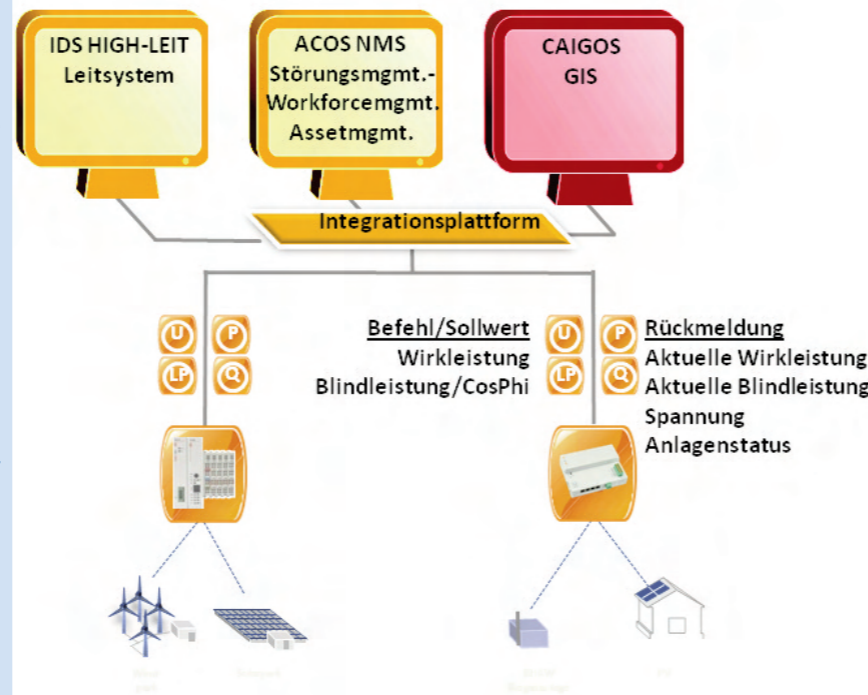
IDS HIGH-LEIT
Leitsystem

ACOS NMS
Störungsmgmt.-
Workforcemgmt.
Assetmgmt.

CAIGOS
GIS

Integrationsplattform

U P
LP Q

Befehl/Sollwert
Wirkleistung
Blindleistung/CosPhi

U P
LP Q

Rückmeldung
Aktuelle Wirkleistung
Aktuelle Blindleistung
Spannung
Anlagenstatus

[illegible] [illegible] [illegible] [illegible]